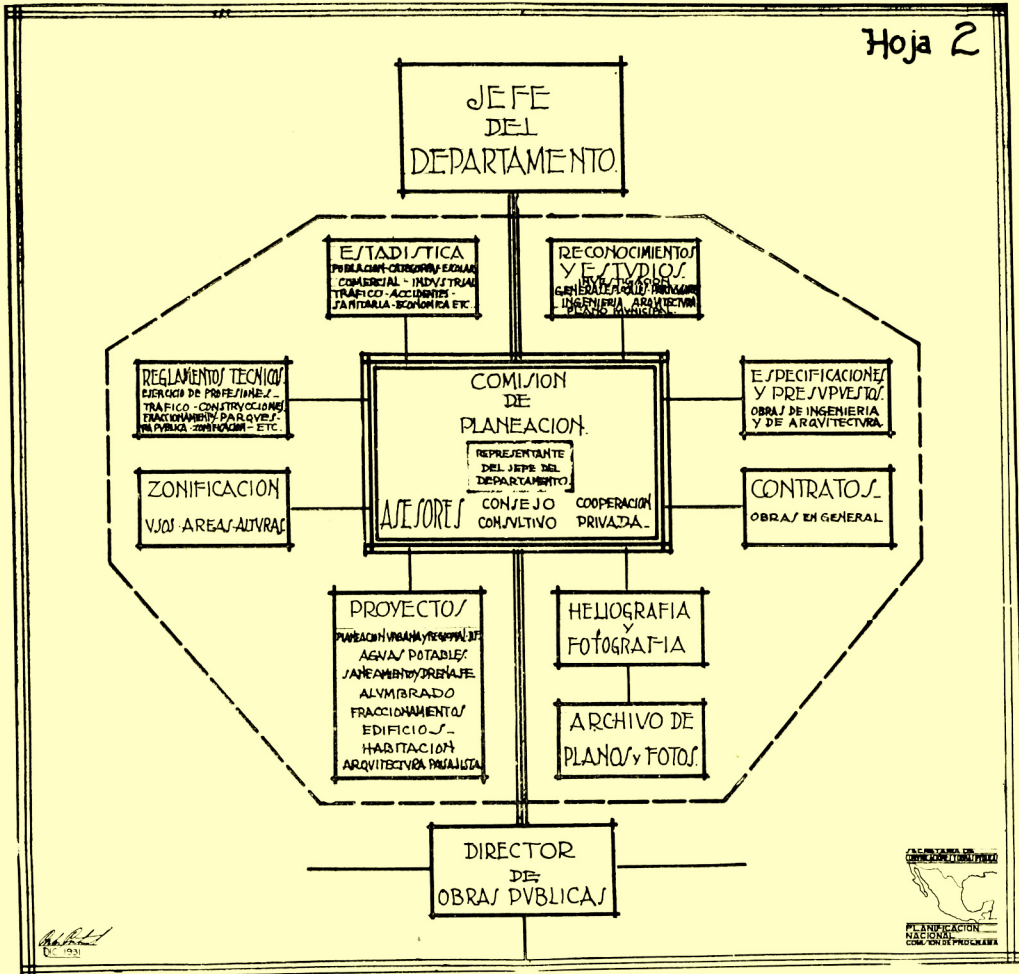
Hoja 2

JEFE DEL DEPARTAMENTO.

ESTADISTICA
POBLACION-CATEGORIAS-ESCOLAR-COMERCIAL-INDUSTRIAL-TRAFICO-ACCIDENTES-SANITARIA-ECONOMICA ETC.

RECONOCIMIENTOS Y ESTUDIOS.
INVESTIGACION GENERAL-SOCIAL-FINANCIERA-INGENIERIA-ARQUITECTURA-PLANO MUNICIPAL.

REGLAMENTOS TECNICOS.
EJERCICIO DE PROFESIONES.-TRAFICO-CONSTRUCCIONES-FRACCIONAMIENTOS-PARQUES-VIA PUBLICA-ZONIFICACION-ETC.

COMISION DE PLANEACION.
REPRESENTANTE DEL JEFE DEL DEPARTAMENTO.
ASESORES
CONSEJO CONSULTIVO
COOPERACION PRIVADA.

ESPECIFICACIONES Y PRESUPUESTOS.
OBRAS DE INGENIERIA Y DE ARQUITECTURA.

ZONIFICACION
USOS-AREAS-ALTURAS.

CONTRATOS.
OBRAS EN GENERAL

PROYECTOS
PLANEACION URBANA Y REGIONAL-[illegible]
AGUAS POTABLES.
SANEAMIENTO Y DRENAJE.
ALUMBRADO
FRACCIONAMIENTOS
EDIFICIOS.
HABITACION
ARQUITECTURA PAISAJISTA

HELIOGRAFIA Y FOTOGRAFIA

ARCHIVO DE PLANOS Y FOTOS.

DIRECTOR DE OBRAS PUBLICAS.

SECRETARIA DE COMUNICACIONES Y OBRAS PUBLICAS
PLANIFICACION NACIONAL
COMISION DE PROGRAMA

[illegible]
DIC. 1931